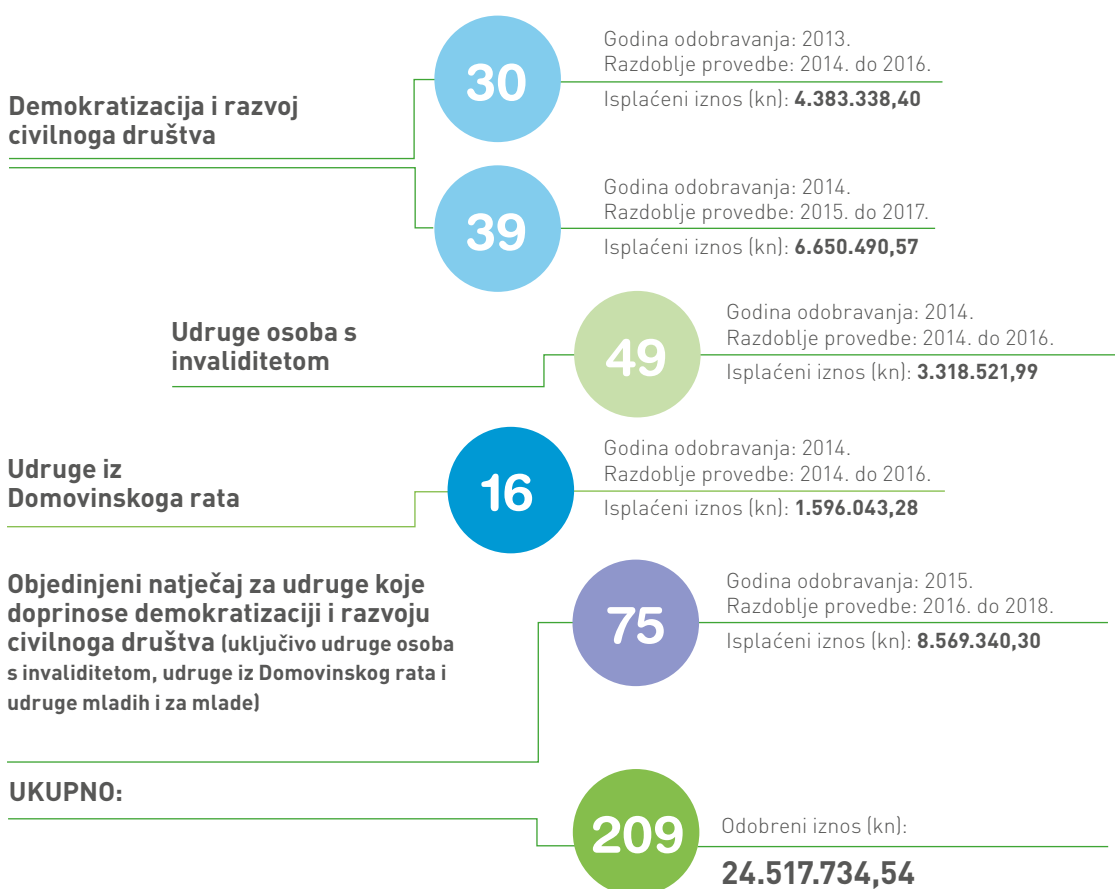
Demokratizacija i razvoj civilnoga društva

30

Godina odobravanja: 2013.
Razdoblje provedbe: 2014. do 2016.
Isplaćeni iznos (kn): **4.383.338,40**

39

Godina odobravanja: 2014.
Razdoblje provedbe: 2015. do 2017.
Isplaćeni iznos (kn): **6.650.490,57**

Udruge osoba s invaliditetom

49

Godina odobravanja: 2014.
Razdoblje provedbe: 2014. do 2016.
Isplaćeni iznos (kn): **3.318.521,99**

Udruge iz Domovinskoga rata

16

Godina odobravanja: 2014.
Razdoblje provedbe: 2014. do 2016.
Isplaćeni iznos (kn): **1.596.043,28**

Objedinjeni natječaj za udruge koje doprinose demokratizaciji i razvoju civilnoga društva (uključivo udruge osoba s invaliditetom, udruge iz Domovinskog rata i udruge mladih i za mlade)

75

Godina odobravanja: 2015.
Razdoblje provedbe: 2016. do 2018.
Isplaćeni iznos (kn): **8.569.340,30**

UKUPNO:

209

Odobreni iznos (kn):
**24.517.734,54**